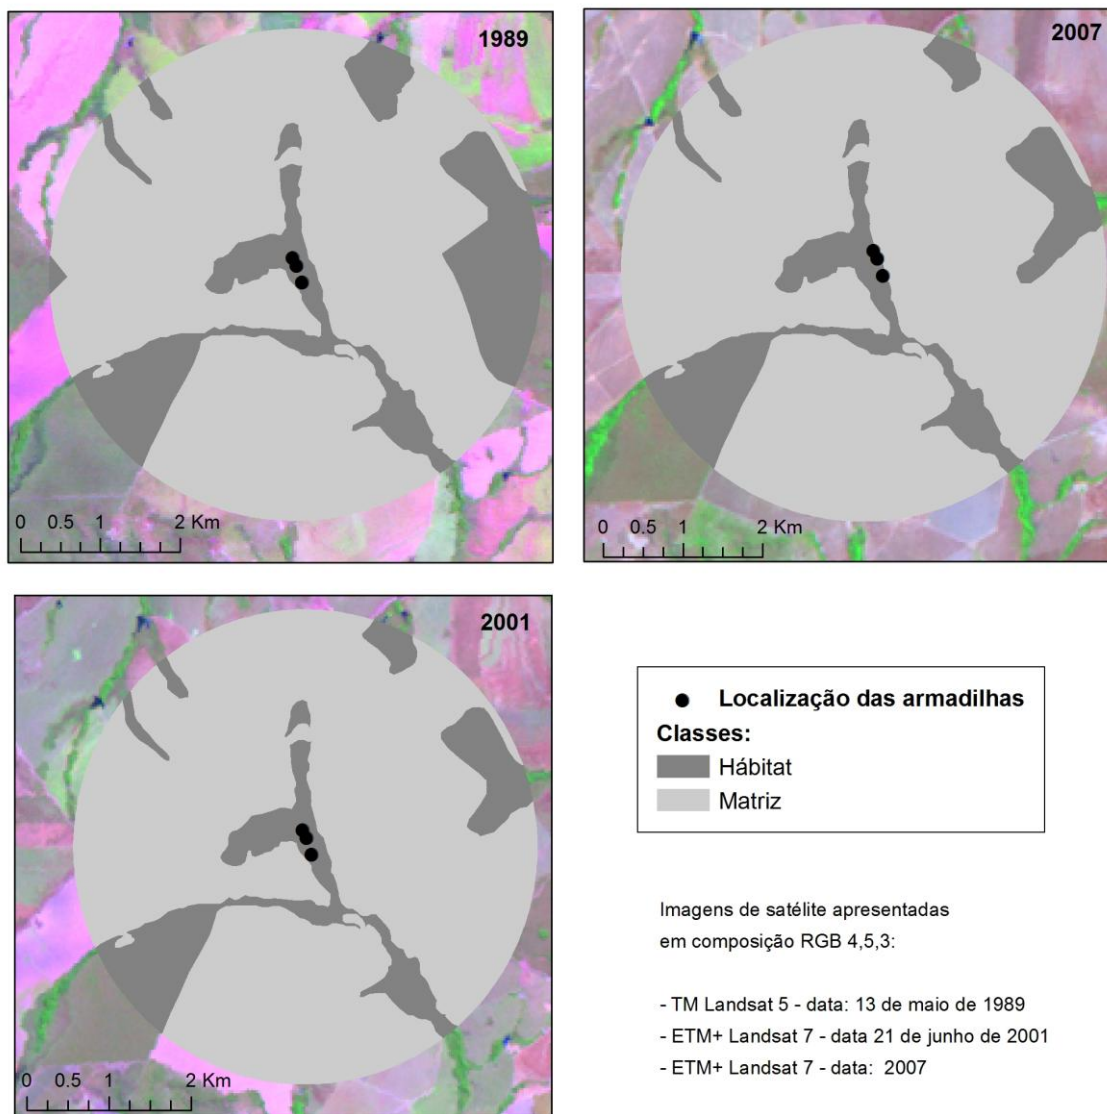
1989

0 0.5 1 2 Km

2007

0 0.5 1 2 Km

2001

0 0.5 1 2 Km

● Localização das armadilhas
Classes:
Hábitat
Matriz

Imagens de satélite apresentadas em composição RGB 4,5,3:

- TM Landsat 5 - data: 13 de maio de 1989
- ETM+ Landsat 7 - data 21 de junho de 2001
- ETM+ Landsat 7 - data: 2007